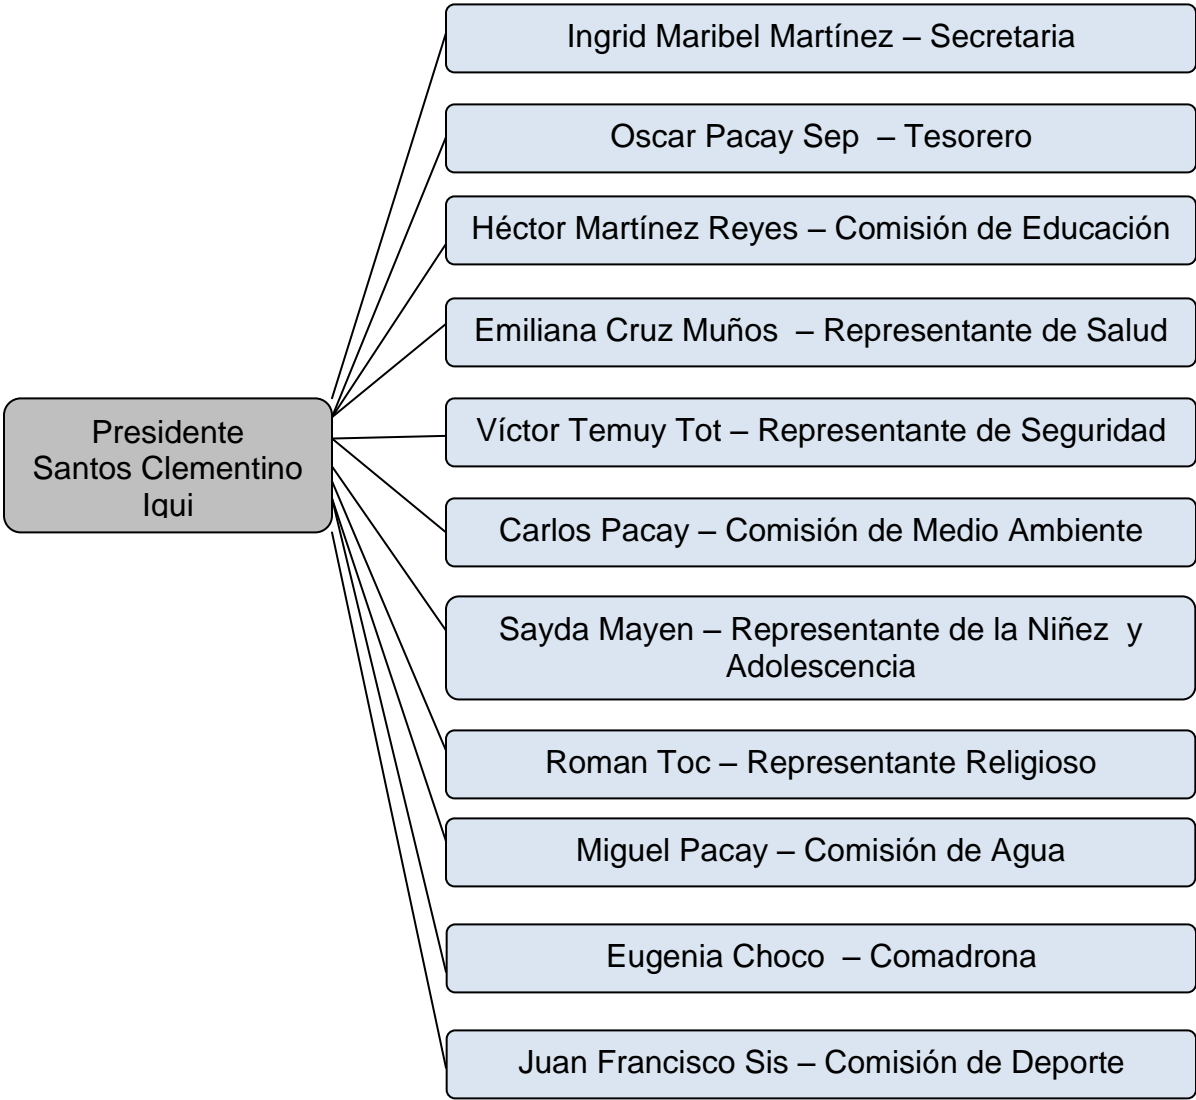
Presidente
Santos Clementino
Iqui

Ingrid Maribel Martínez – Secretaria

Oscar Pacay Sep – Tesorero

Héctor Martínez Reyes – Comisión de Educación

Emiliana Cruz Muños – Representante de Salud

Víctor Temuy Tot – Representante de Seguridad

Carlos Pacay – Comisión de Medio Ambiente

Sayda Mayen – Representante de la Niñez y Adolescencia

Roman Toc – Representante Religioso

Miguel Pacay – Comisión de Agua

Eugenia Choco – Comadrona

Juan Francisco Sis – Comisión de Deporte